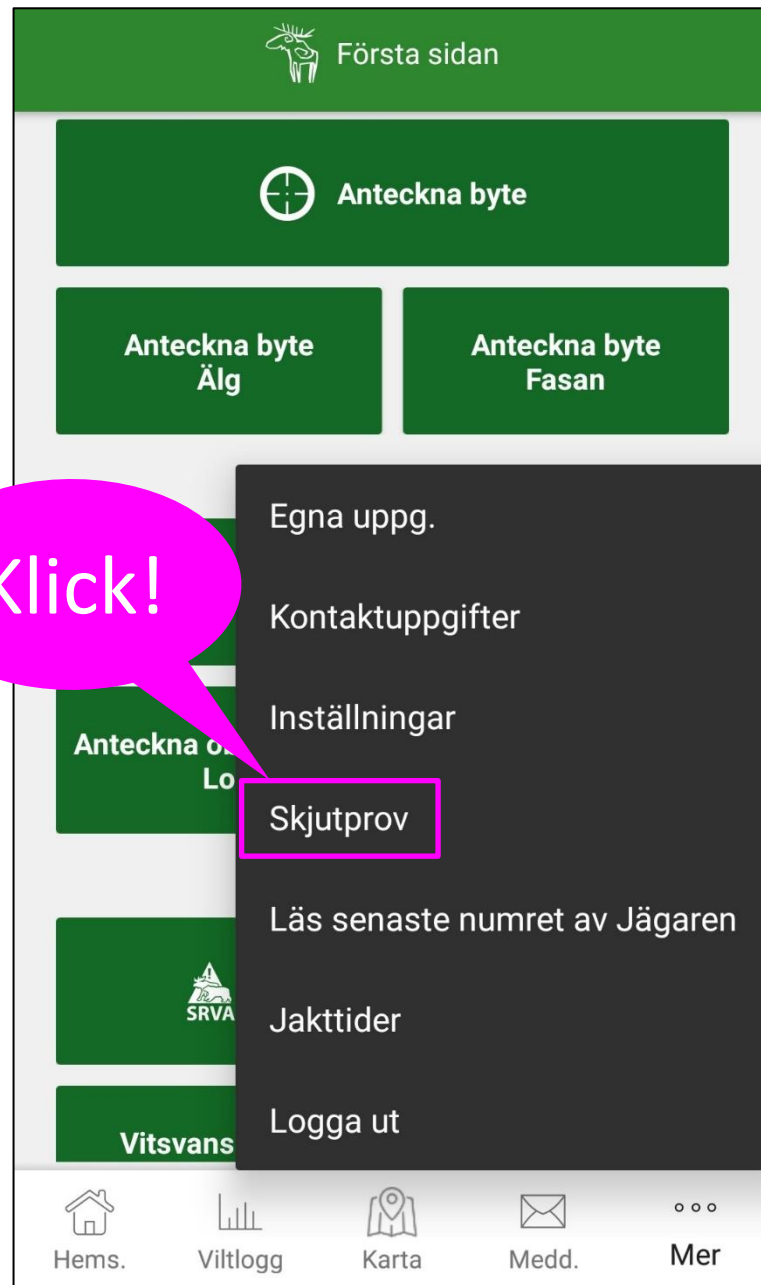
Första sidan

Anteckna byte

Anteckna byte Älg

Anteckna byte Fasan

Klick!

Anteckna o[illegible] Lo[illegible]

SRVA

Vitsvans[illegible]

Egna uppg.

Kontaktuppgifter

Inställningar

Skjutprov

Läs senaste numret av Jägaren

Jakttider

Logga ut

Hems.

Viltlogg

Karta

Medd.

Mer